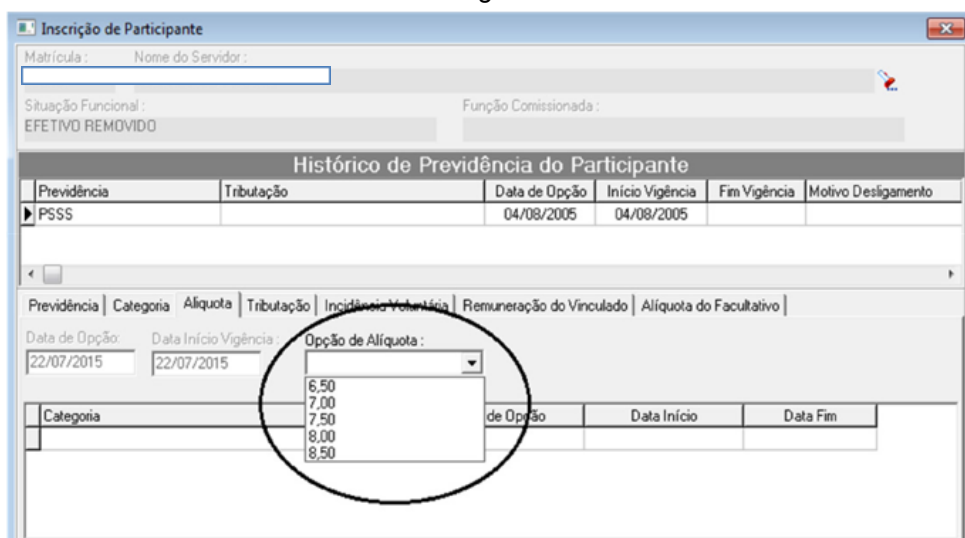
Inscrição de Participante

Matrícula : Nome do Servidor :

Situação Funcional :
EFETIVO REMOVIDO

Função Comissionada :

Histórico de Previdência do Participante

| Previdência | Tributação | Data de Opção | Início Vigência | Fim Vigência | Motivo Desligamento |
|---|---|---|---|---|---|
| PSSS | | 04/08/2005 | 04/08/2005 | | |

Previdência | Categoria | Alíquota | Tributação | Incidência Voluntária | Remuneração do Vinculado | Alíquota do Facultativo

Data de Opção: 22/07/2015
Data Início Vigência: 22/07/2015
Opção de Alíquota :
6,50
7,00
7,50
8,00
8,50

| Categoria | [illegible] de Opção | Data Início | Data Fim |
|---|---|---|---|
| | | | |